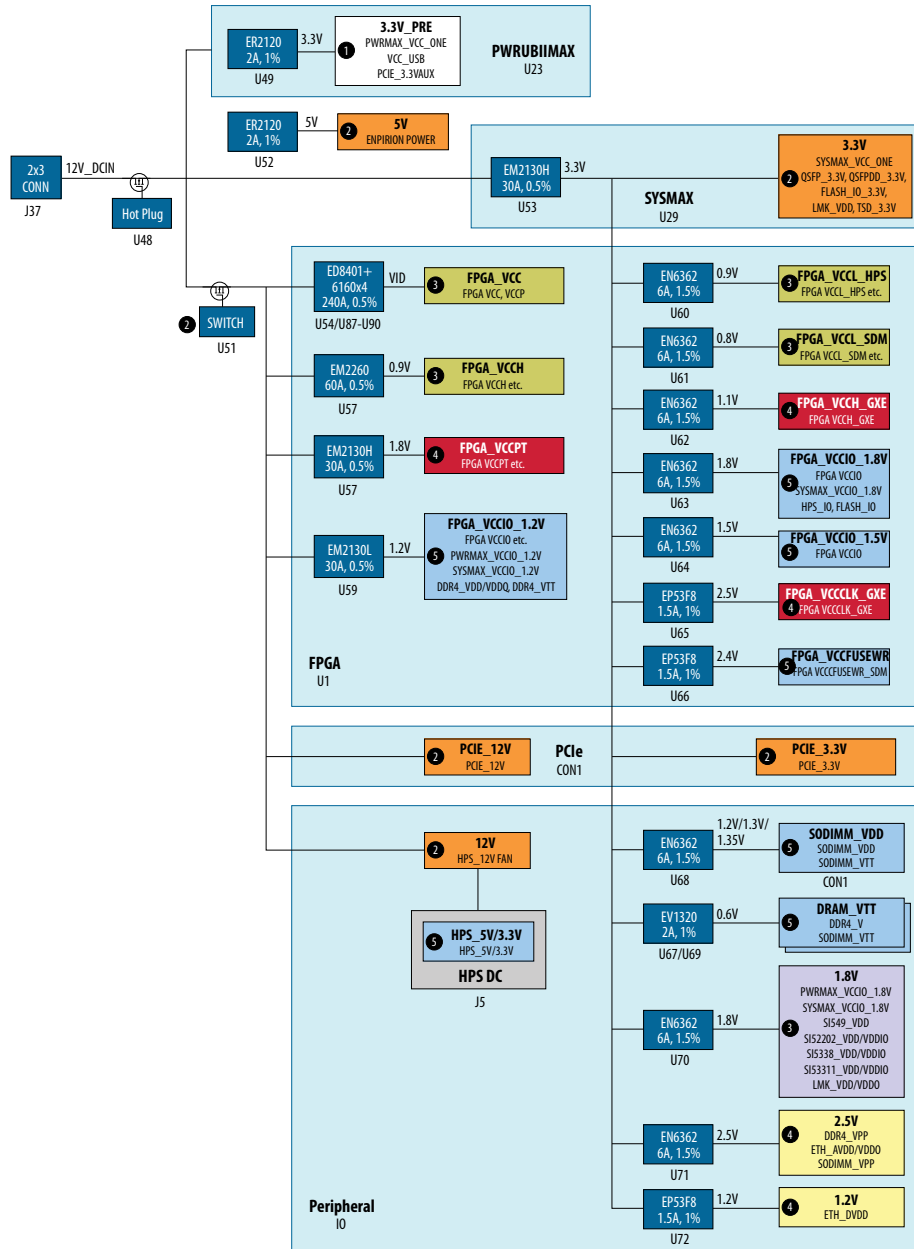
ER2120
2A, 1%
U49
3.3V
1
3.3V_PRE
PWRMAX_VCC_ONE
VCC_USB
PCIE_3.3VAUX
PWRUBIIMAX
U23

ER2120
2A, 1%
U52
5V
2
5V
ENPIRION POWER

2x3
CONN
J37
12V_DCIN
Hot Plug
U48

EM2130H
30A, 0.5%
U53
3.3V
SYSMAX
U29
2
3.3V
SYSMAX_VCC_ONE
QSFP_3.3V, QSFPDD_3.3V,
FLASH_IO_3.3V,
LMK_VDD, TSD_3.3V

2
SWITCH
U51

ED8401+
6160x4
240A, 0.5%
U54/U87-U90
VID
3
FPGA_VCC
FPGA VCC, VCCP

EM2260
60A, 0.5%
U57
0.9V
3
FPGA_VCCH
FPGA VCCH etc.

EM2130H
30A, 0.5%
U57
1.8V
4
FPGA_VCCPT
FPGA VCCPT etc.

EM2130L
30A, 0.5%
U59
1.2V
5
FPGA_VCCIO_1.2V
FPGA VCCIO etc.
PWRMAX_VCCIO_1.2V
SYSMAX_VCCIO_1.2V
DDR4_VDD/VDDQ, DDR4_VTT

FPGA
U1

EN6362
6A, 1.5%
U60
0.9V
3
FPGA_VCCL_HPS
FPGA VCCL_HPS etc.

EN6362
6A, 1.5%
U61
0.8V
3
FPGA_VCCL_SDM
FPGA VCCL_SDM etc.

EN6362
6A, 1.5%
U62
1.1V
4
FPGA_VCCH_GXE
FPGA VCCH_GXE

EN6362
6A, 1.5%
U63
1.8V
5
FPGA_VCCIO_1.8V
FPGA VCCIO
SYSMAX_VCCIO_1.8V
HPS_IO, FLASH_IO

EN6362
6A, 1.5%
U64
1.5V
5
FPGA_VCCIO_1.5V
FPGA VCCIO

EP53F8
1.5A, 1%
U65
2.5V
4
FPGA_VCCCLK_GXE
FPGA VCCCLK_GXE

EP53F8
1.5A, 1%
U66
2.4V
5
FPGA_VCCFUSEWR
FPGA VCCCFUSEWR_SDM

2
PCIE_12V
PCIE_12V
PCIe
CON1
2
PCIE_3.3V
PCIE_3.3V

2
12V
HPS_12V FAN
5
HPS_5V/3.3V
HPS_5V/3.3V
HPS DC
J5

EN6362
6A, 1.5%
U68
1.2V/1.3V/
1.35V
5
SODIMM_VDD
SODIMM_VDD
SODIMM_VTT
CON1

EV1320
2A, 1%
U67/U69
0.6V
5
DRAM_VTT
DDR4_V
SODIMM_VTT

EN6362
6A, 1.5%
U70
1.8V
3
1.8V
PWRMAX_VCCIO_1.8V
SYSMAX_VCCIO_1.8V
SI549_VDD
SI52202_VDD/VDDIO
SI5338_VDD/VDDIO
SI53311_VDD/VDDIO
LMK_VDD/VDDO

EN6362
6A, 1.5%
U71
2.5V
4
2.5V
DDR4_VPP
ETH_AVDD/VDDO
SODIMM_VPP

Peripheral
IO

EP53F8
1.5A, 1%
U72
1.2V
4
1.2V
ETH_DVDD